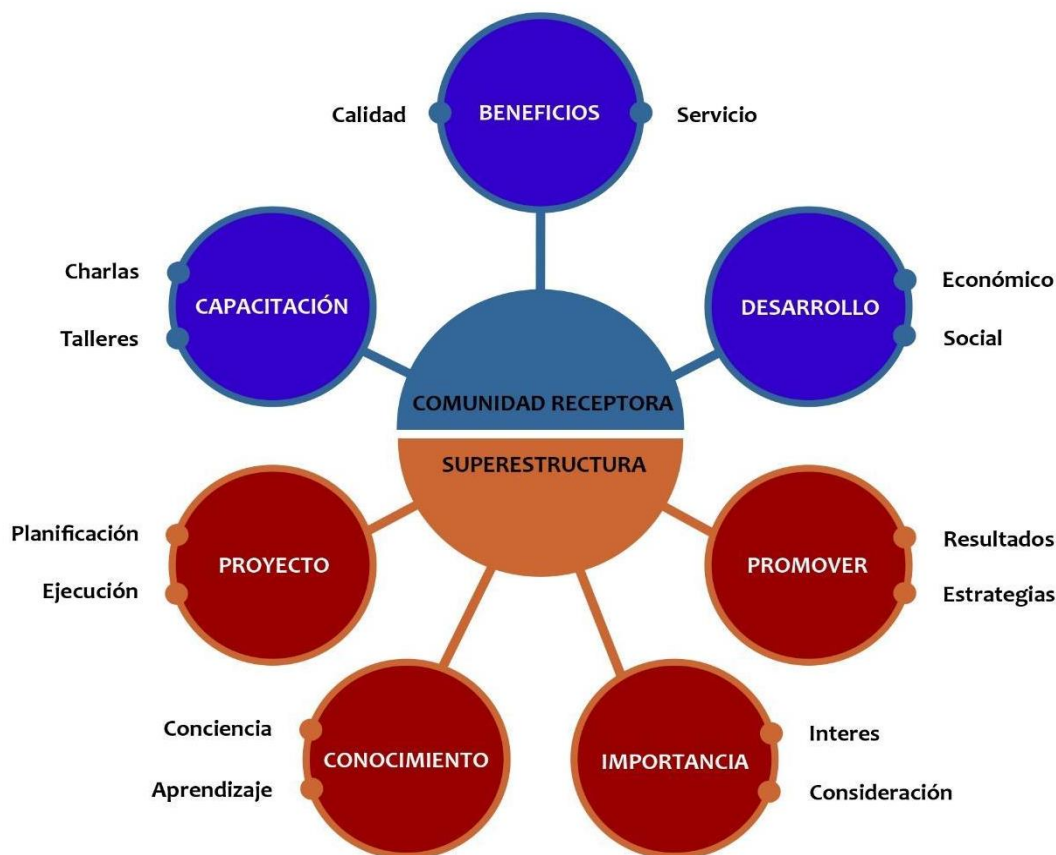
Calidad

BENEFICIOS

Servicio

Charlas

CAPACITACIÓN

Talleres

DESARROLLO

Económico

Social

COMUNIDAD RECEPTORA

SUPERESTRUCTURA

Planificación

PROYECTO

Ejecución

PROMOVER

Resultados

Estrategias

Conciencia

CONOCIMIENTO

Aprendizaje

IMPORTANCIA

Interes

Consideración